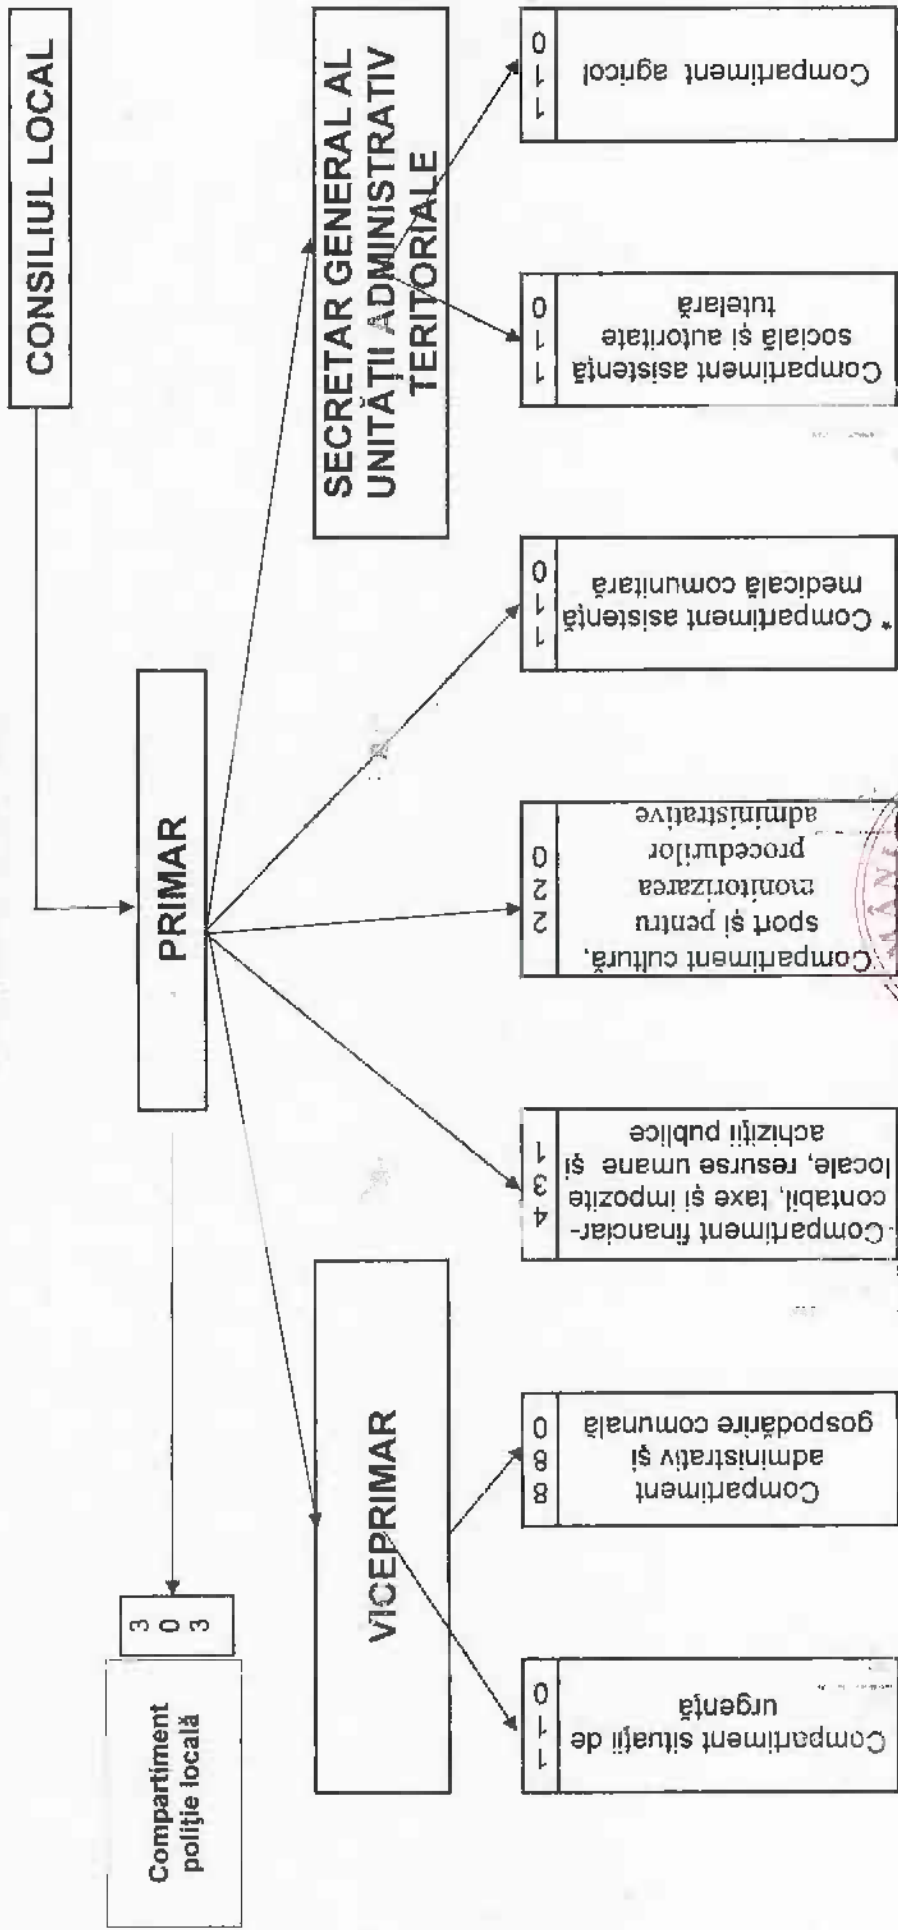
CONSILIUL LOCAL

PRIMAR

SECRETAR GENERAL AL UNITĂȚII ADMINISTRATIV TERITORIALE

VICEPRIMAR

Compartiment poliție locală
3 0 3

Compartiment agricol
1 1 0

Compartiment asistență socială și autoritate tutelară
1 1 0

* Compartiment asistență medicală comunitară
1 1 0

Compartiment cultură, sport și pentru monitorizarea procedurilor administrative
2 2 0

Compartiment financiar-contabil, taxe și impozite locale, resurse umane și achiziții publice
4 3 1

Compartiment administrativ și gospodărire comunală
8 8 0

Compartiment situații de urgență
1 1 0